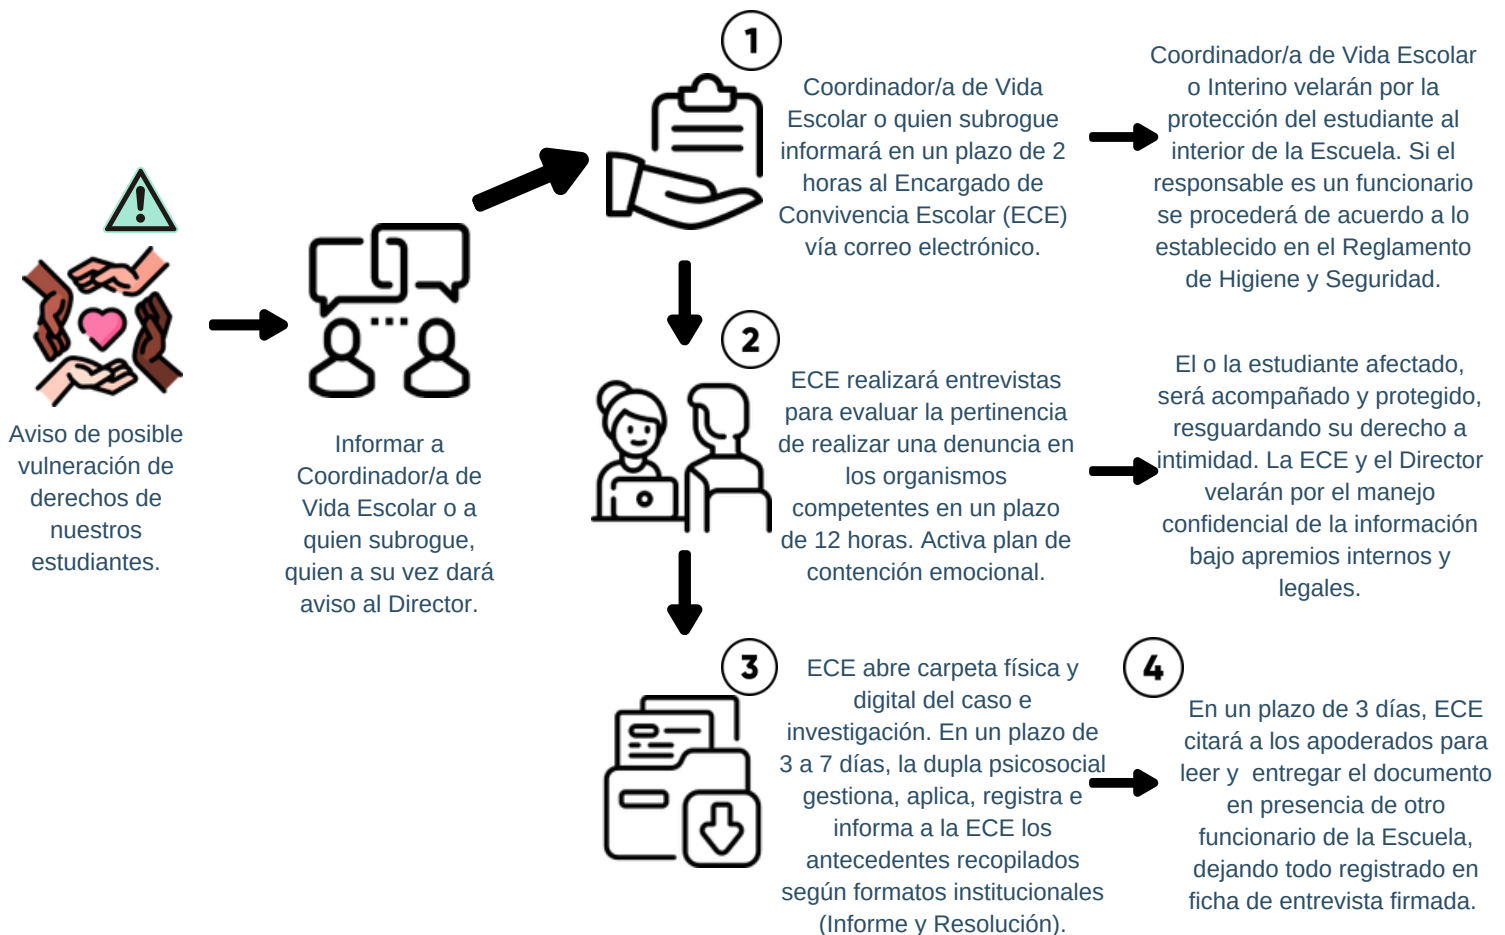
Aviso de posible vulneración de derechos de nuestros estudiantes.

Informar a Coordinador/a de Vida Escolar o a quien subrogue, quien a su vez dará aviso al Director.

1

Coordinador/a de Vida Escolar o quien subrogue informará en un plazo de 2 horas al Encargado de Convivencia Escolar (ECE) vía correo electrónico.

Coordinador/a de Vida Escolar o Interino velarán por la protección del estudiante al interior de la Escuela. Si el responsable es un funcionario se procederá de acuerdo a lo establecido en el Reglamento de Higiene y Seguridad.

2

ECE realizará entrevistas para evaluar la pertinencia de realizar una denuncia en los organismos competentes en un plazo de 12 horas. Activa plan de contención emocional.

El o la estudiante afectado, será acompañado y protegido, resguardando su derecho a intimidad. La ECE y el Director velarán por el manejo confidencial de la información bajo apremios internos y legales.

3

ECE abre carpeta física y digital del caso e investigación. En un plazo de 3 a 7 días, la dupla psicosocial gestiona, aplica, registra e informa a la ECE los antecedentes recopilados según formatos institucionales (Informe y Resolución).

4

En un plazo de 3 días, ECE citará a los apoderados para leer y entregar el documento en presencia de otro funcionario de la Escuela, dejando todo registrado en ficha de entrevista firmada.